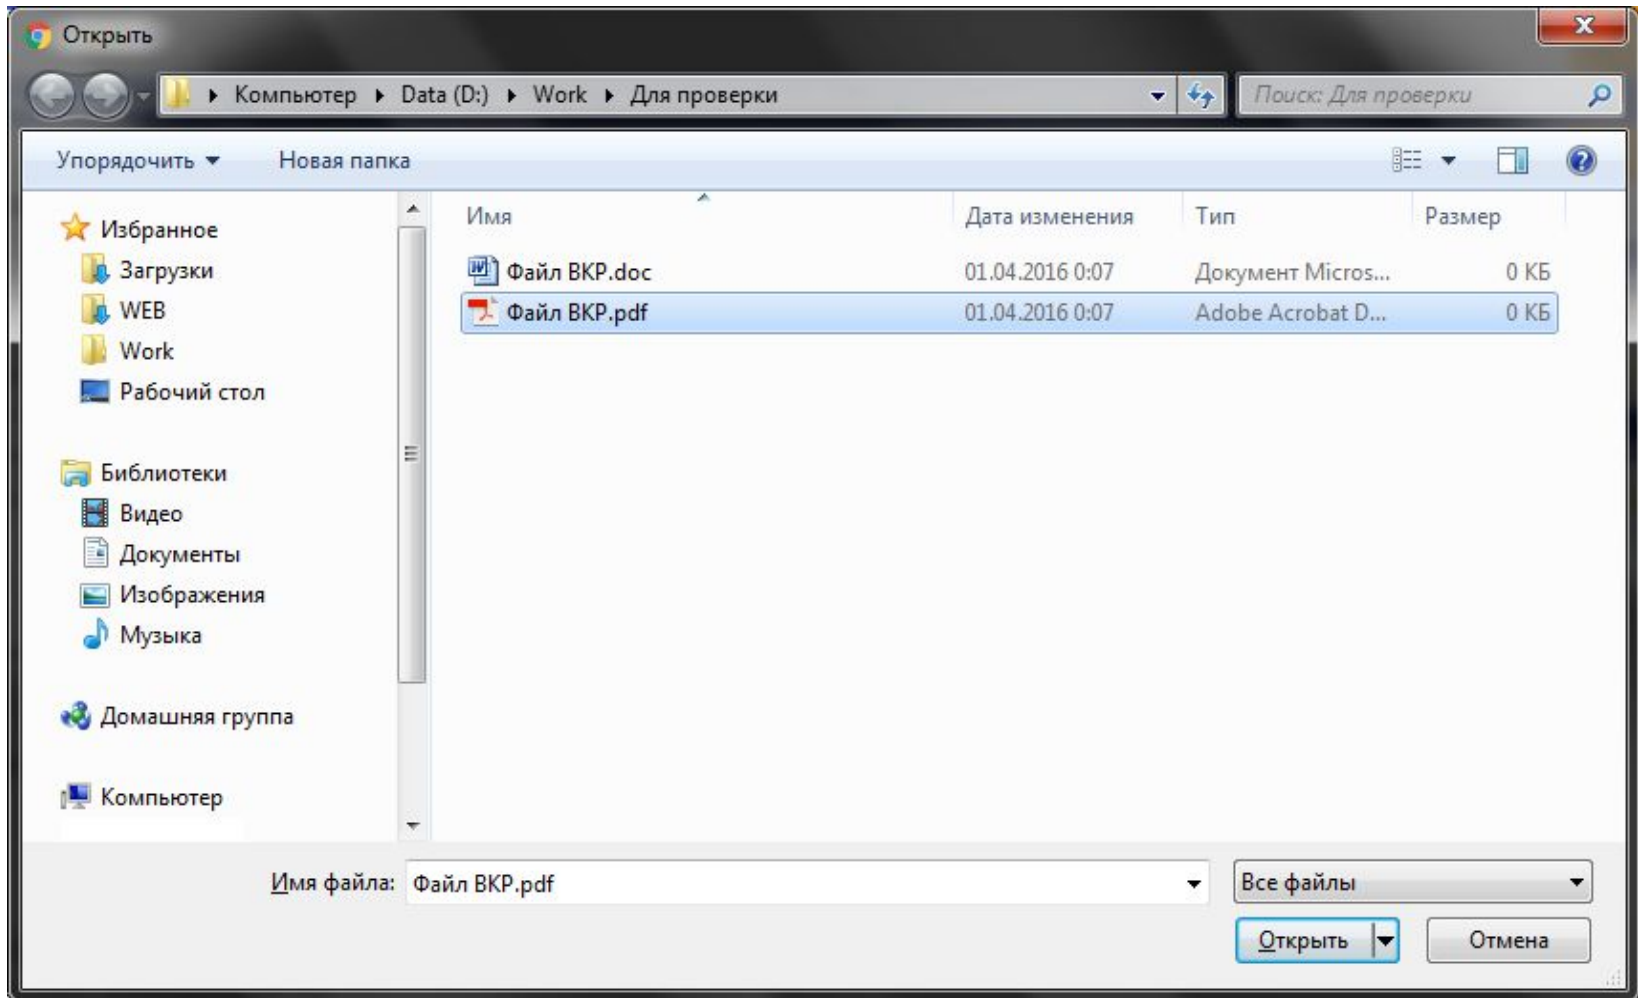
Открыть

Компьютер ▸ Data (D:) ▸ Work ▸ Для проверки

Поиск: Для проверки

Упорядочить ▾ Новая папка

Избранное
Загрузки
WEB
Work
Рабочий стол

Библиотеки
Видео
Документы
Изображения
Музыка

Домашняя группа

Компьютер

| Имя | Дата изменения | Тип | Размер |
|---|---|---|---|
| Файл ВКР.doc | 01.04.2016 0:07 | Документ Micros... | 0 КБ |
| Файл ВКР.pdf | 01.04.2016 0:07 | Adobe Acrobat D... | 0 КБ |

Имя файла: Файл ВКР.pdf

Все файлы

Открыть

Отмена